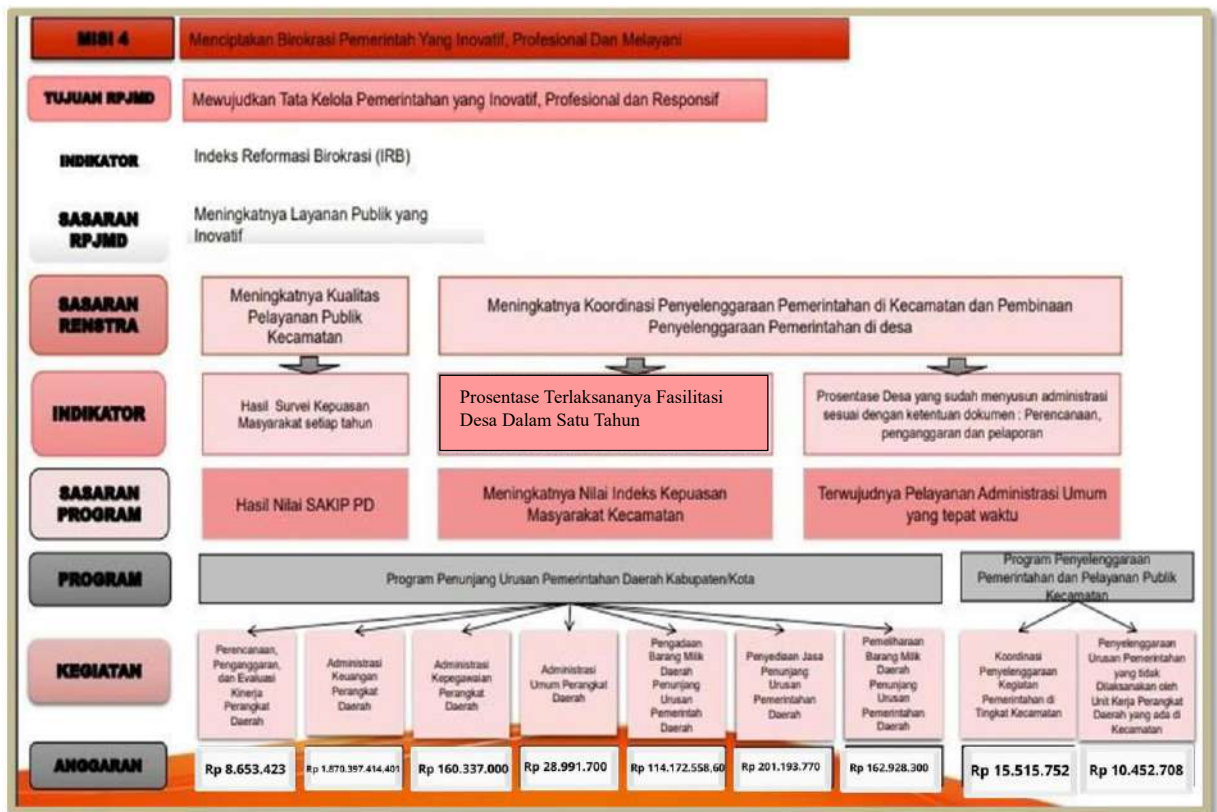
MISI 4

Menciptakan Birokrasi Pemerintah Yang Inovatif, Profesional Dan Melayani

TUJUAN RPJMD

Mewujudkan Tata Kelola Pemerintahan yang Inovatif, Profesional dan Responsif

INDIKATOR

Indeks Reformasi Birokrasi (IRB)

SASARAN RPJMD

Meningkatnya Layanan Publik yang Inovatif

SASARAN RENSTRA

Meningkatnya Kualitas Pelayanan Publik Kecamatan

Meningkatnya Koordinasi Penyelenggaraan Pemerintahan di Kecamatan dan Pembinaan Penyelenggaraan Pemerintahan di desa

INDIKATOR

Hasil Survei Kepuasan Masyarakat setiap tahun

Prosentase Terlaksananya Fasilitasi Desa Dalam Satu Tahun

Prosentase Desa yang sudah menyusun administrasi sesuai dengan ketentuan dokumen : Perencanaan, penganggaran dan pelaporan

SASARAN PROGRAM

Hasil Nilai SAKIP PD

Meningkatnya Nilai Indeks Kepuasan Masyarakat Kecamatan

Terwujudnya Pelayanan Administrasi Umum yang tepat waktu

PROGRAM

Program Penunjang Urusan Pemerintahan Daerah Kabupaten/Kota

Program Penyelenggaraan Pemerintahan dan Pelayanan Publik Kecamatan

KEGIATAN

Perencanaan, Penganggaran, dan Evaluasi Kinerja Perangkat Daerah

Administrasi Keuangan Perangkat Daerah

Administrasi Kepegawaian Perangkat Daerah

Administrasi Umum Perangkat Daerah

Pengadaan Barang Milik Daerah Penunjang Urusan Pemerintah Daerah

Penyediaan Jasa Penunjang Urusan Pemerintahan Daerah

Pemeliharaan Barang Milik Daerah Penunjang Urusan Pemerintahan Daerah

Koordinasi Penyelenggaraan Kegiatan Pemerintahan di Tingkat Kecamatan

Penyelenggaraan Urusan Pemerintahan yang tidak Dilaksanakan oleh Unit Kerja Perangkat Daerah yang ada di Kecamatan

ANGGARAN

Rp 8.653.423

Rp 1.870.397.414.401

Rp 160.337.000

Rp 28.991.700

Rp 114.172.558,60

Rp 201.193.770

Rp 162.928.300

Rp 15.515.752

Rp 10.452.708